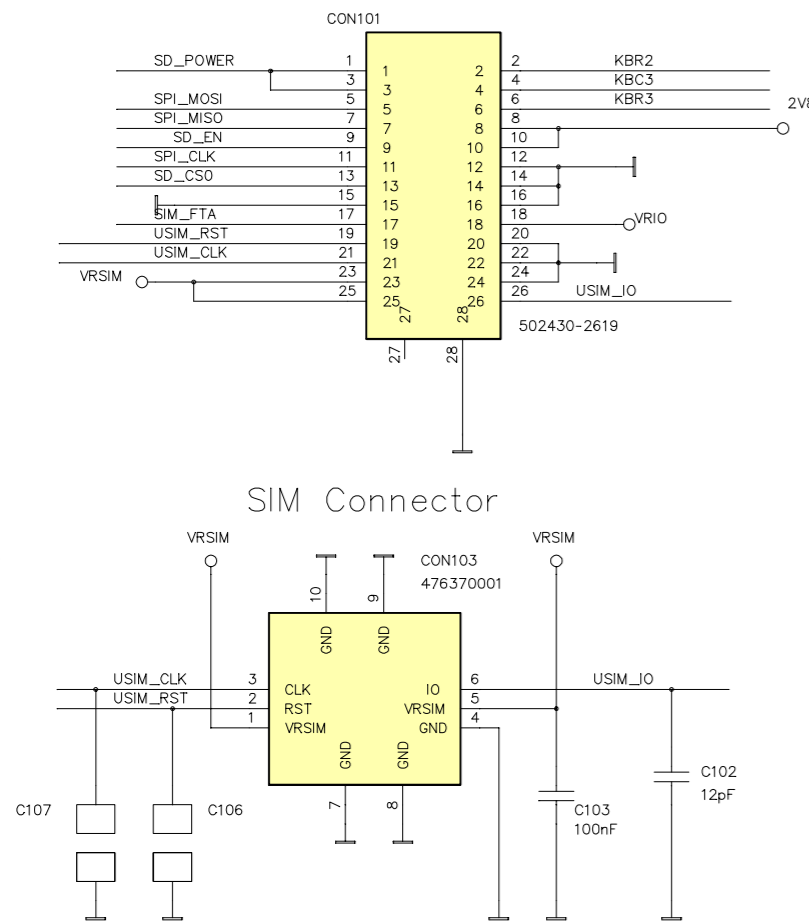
CON101

SD_POWER 1 1 2 2 KBR2
3 3 4 4 KBC3
SPI_MOSI 5 5 6 6 KBR3
SPI_MISO 7 7 8 8 2V8
SD_EN 9 9 10 10
SPI_CLK 11 11 12 12
SD_CS0 13 13 14 14
15 15 16 16
SIM_FTA 17 17 18 18 VRIO
USIM_RST 19 19 20 20
USIM_CLK 21 21 22 22
VRSIM 23 23 24 24
25 25 26 26 USIM_IO
27 28
502430-2619
27 28

SIM Connector

VRSIM
10 9
CON103
476370001
GND GND
VRSIM
USIM_CLK 3 CLK
USIM_RST 2 RST
1 VRSIM
IO 6 USIM_IO
VRSIM 5
GND 4
GND GND
7 8
C107 C106
C103
100nF
C102
12pF